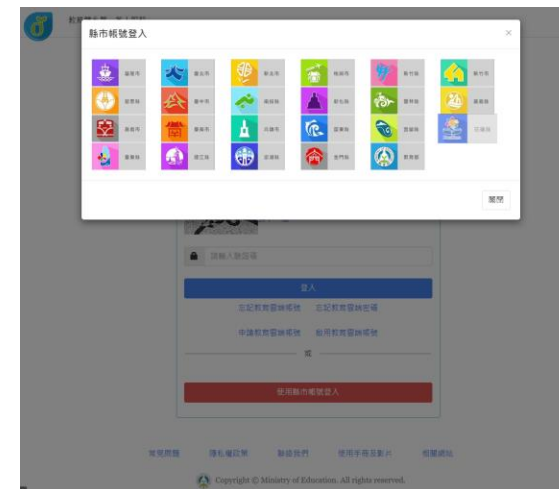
縣市帳號登入

×

基隆市 臺北市 新北市 桃園市 新竹市 新竹縣
苗栗縣 臺中市 南投縣 彰化縣 雲林縣 嘉義縣
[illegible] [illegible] 台南市 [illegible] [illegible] 屏東縣 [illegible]
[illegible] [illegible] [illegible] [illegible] 金門縣 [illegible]

關閉

請輸入驗證碼

登入

忘記教育雲端帳號 忘記教育雲端密碼

申請教育雲端帳號 啟用教育雲端帳號

或

使用縣市帳號登入

常見問題 隱私權政策 聯絡我們 使用手冊及影片 相關網站

Copyright © Ministry of Education. All rights reserved.